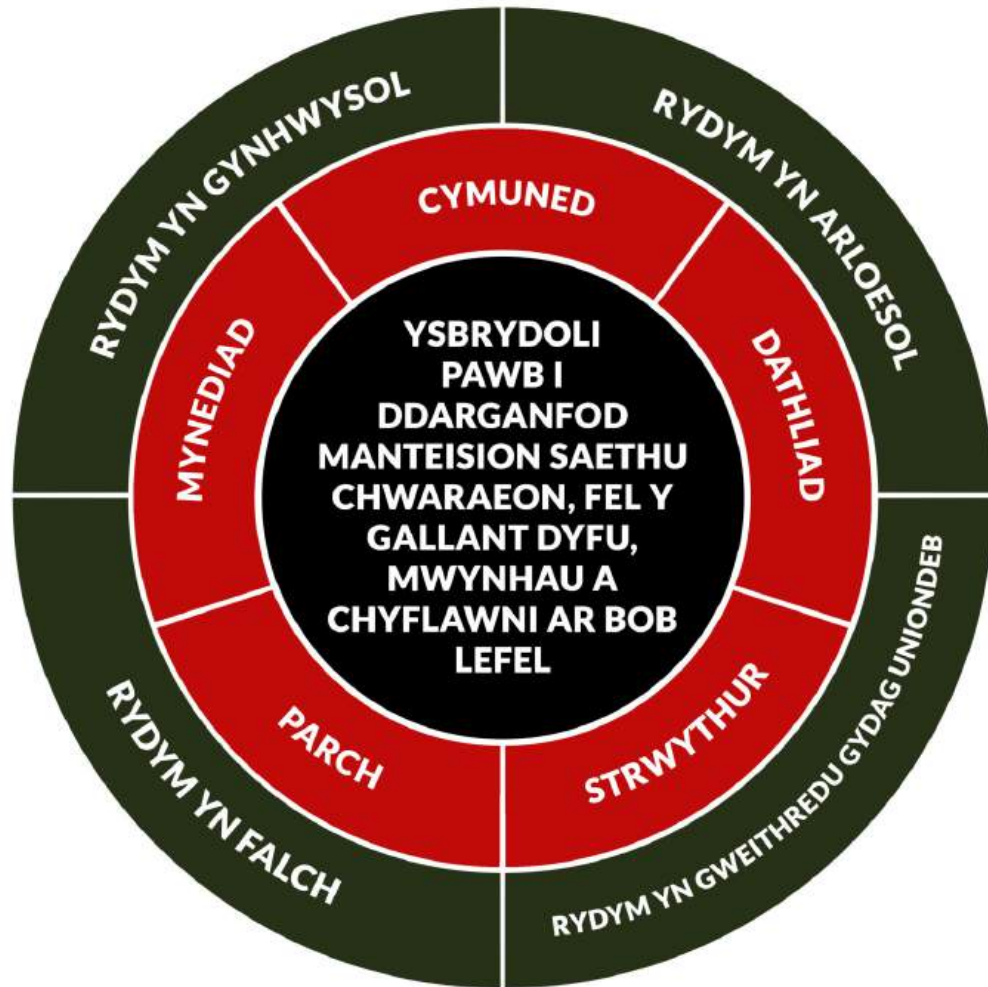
YSBRYDOLI PAWB I DDARGANFOD MANTEISION SAETHU CHWARAEON, FEL Y GALLANT DYFU, MWYNHAU A CHYFLAWNI AR BOB LEFEL

CYMUNED

DATHLIAD

STRWYTHUR

PARCH

MYNEDIAD

RYDYM YN GYNHWYSOL

RYDYM YN ARLOESOL

RYDYM YN GWEITHREDU GYDAG UNIONDEB

RYDYM YN FALCH